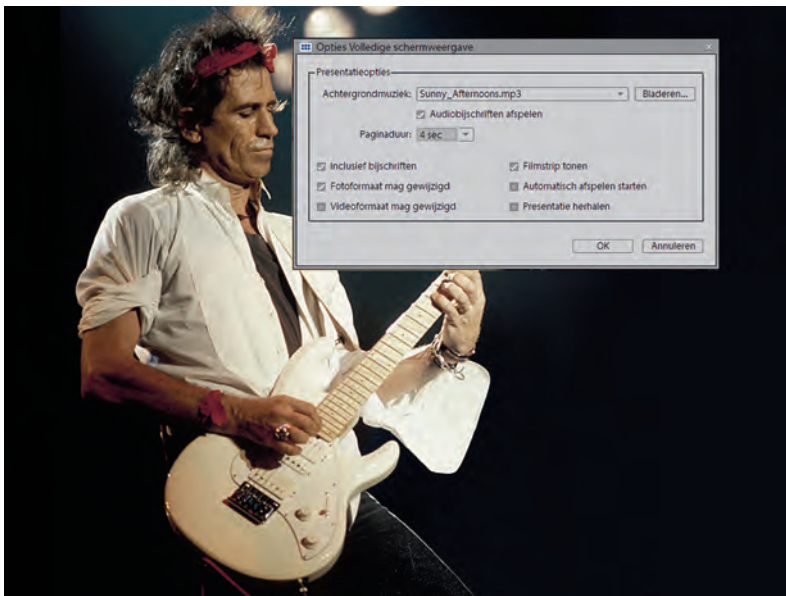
Opties Volledige schermweergave

Presentatieopties

Achtergrondmuziek: Sunny_Afternoons.mp3 Bladeren...

Audiobijschriften afspelen

Paginaduur: 4 sec

Inclusief bijschriften

Filmstrip tonen

Fotoformaat mag gewijzigd

Automatisch afspelen starten

Videoformaat mag gewijzigd

Presentatie herhalen

OK Annuleren